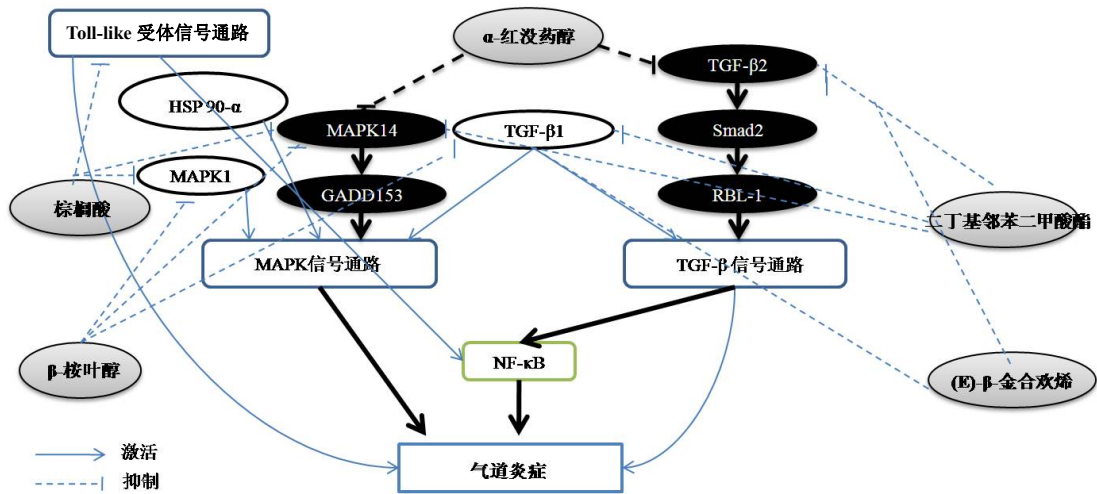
Toll-like 受体信号通路

α-红没药醇

HSP 90-α

TGF-β2

MAPK14

TGF-β1

Smad2

MAPK1

GADD153

RBL-1

棕榈酸

二丁基邻苯二甲酸酯

MAPK信号通路

TGF-β 信号通路

NF-κB

β-桉叶醇

(E)-β-金合欢烯

激活

抑制

气道炎症